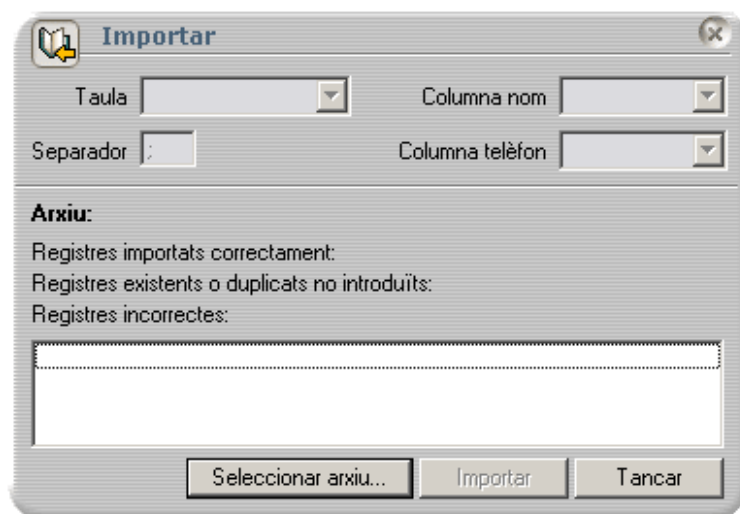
Importar

Taula

Columna nom

Separador ;

Columna telèfon

Arxiu:

Registres importats correctament:

Registres existents o duplicats no introduïts:

Registres incorrectes:

Seleccionar arxiu...

Importar

Tancar